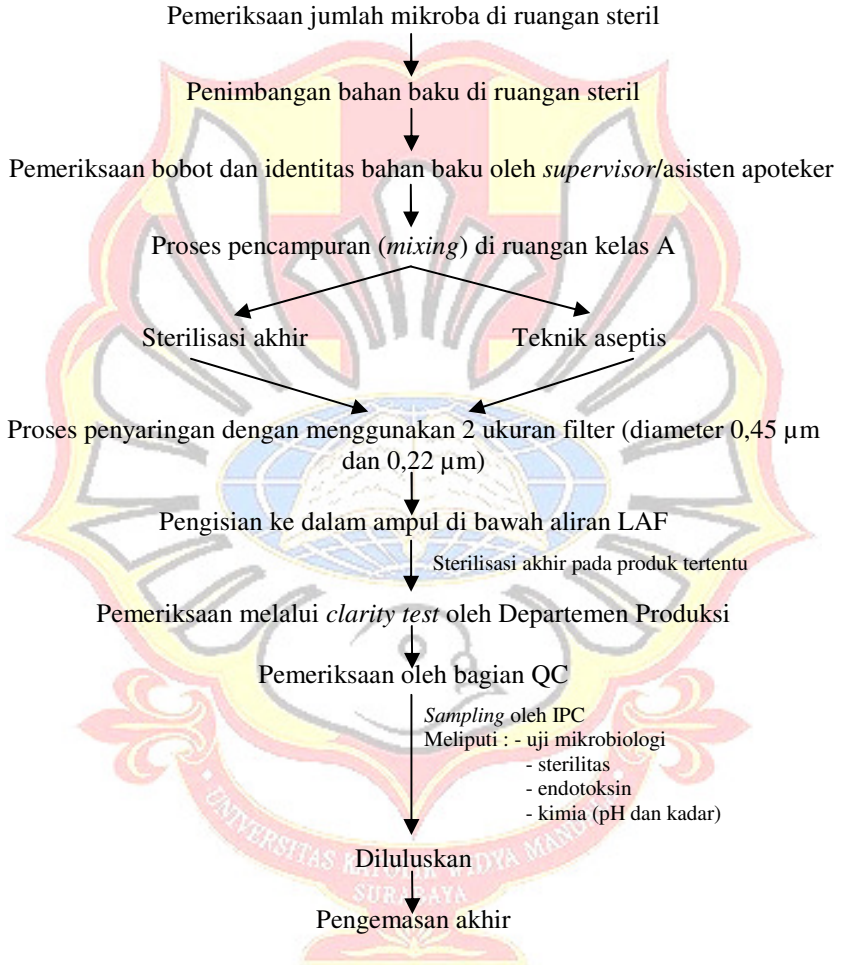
Pemeriksaan jumlah mikroba di ruangan steril

Penimbangan bahan baku di ruangan steril

Pemeriksaan bobot dan identitas bahan baku oleh *supervisor*/asisten apoteker

Proses pencampuran (*mixing*) di ruangan kelas A

Sterilisasi akhir

Teknik aseptis

Proses penyaringan dengan menggunakan 2 ukuran filter (diameter 0,45 µm dan 0,22 µm)

Pengisian ke dalam ampul di bawah aliran LAF

Sterilisasi akhir pada produk tertentu

Pemeriksaan melalui *clarity test* oleh Departemen Produksi

Pemeriksaan oleh bagian QC

*Sampling* oleh IPC
Meliputi : - uji mikrobiologi
- sterilitas
- endotoksin
- kimia (pH dan kadar)

Diluluskan

Pengemasan akhir

UNIVERSITAS KATOLIK WIDYA MANDALA SURABAYA